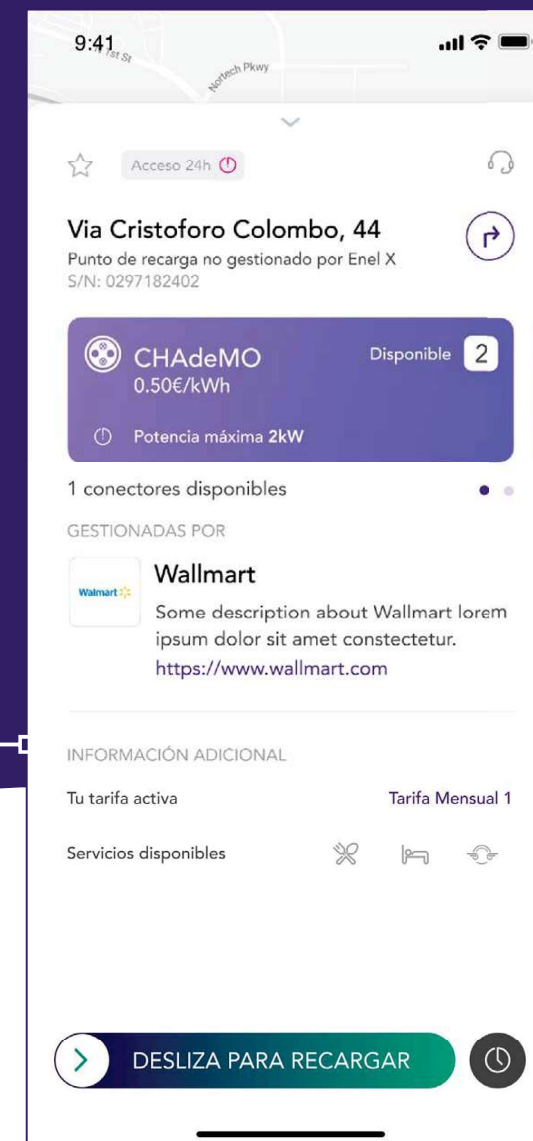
9:41

1st St

Nortech Pkwy

Acceso 24h

Via Cristoforo Colombo, 44

Punto de recarga no gestionado por Enel X

S/N: 0297182402

CHAdeMO

0.50€/kWh

Disponible 2

Potencia máxima **2kW**

1 conectores disponibles

GESTIONADAS POR

Walmart

Wallmart

Some description about Wallmart lorem ipsum dolor sit amet constectetur.

https://www.wallmart.com

INFORMACIÓN ADICIONAL

Tu tarifa activa

Tarifa Mensual 1

Servicios disponibles

DESLIZA PARA RECARGAR